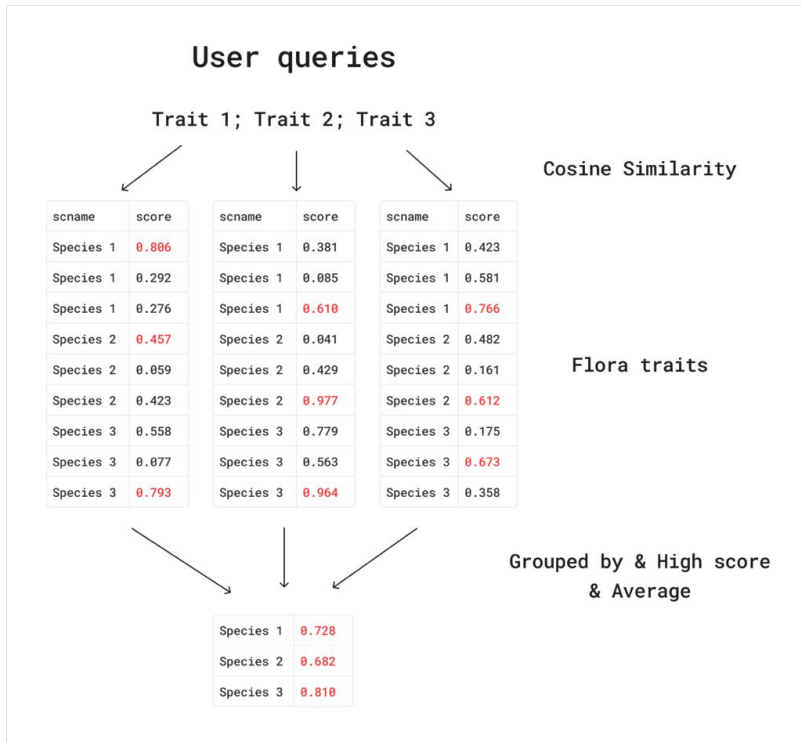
User queries

Trait 1; Trait 2; Trait 3

Cosine Similarity

| scname | score |
|---|---|
| Species 1 | 0.806 |
| Species 1 | 0.292 |
| Species 1 | 0.276 |
| Species 2 | 0.457 |
| Species 2 | 0.059 |
| Species 2 | 0.423 |
| Species 3 | 0.558 |
| Species 3 | 0.077 |
| Species 3 | 0.793 |

| scname | score |
|---|---|
| Species 1 | 0.381 |
| Species 1 | 0.085 |
| Species 1 | 0.610 |
| Species 2 | 0.041 |
| Species 2 | 0.429 |
| Species 2 | 0.977 |
| Species 3 | 0.779 |
| Species 3 | 0.563 |
| Species 3 | 0.964 |

| scname | score |
|---|---|
| Species 1 | 0.423 |
| Species 1 | 0.581 |
| Species 1 | 0.766 |
| Species 2 | 0.482 |
| Species 2 | 0.161 |
| Species 2 | 0.612 |
| Species 3 | 0.175 |
| Species 3 | 0.673 |
| Species 3 | 0.358 |

Flora traits

Grouped by & High score & Average

| | |
|---|---|
| Species 1 | 0.728 |
| Species 2 | 0.682 |
| Species 3 | 0.810 |